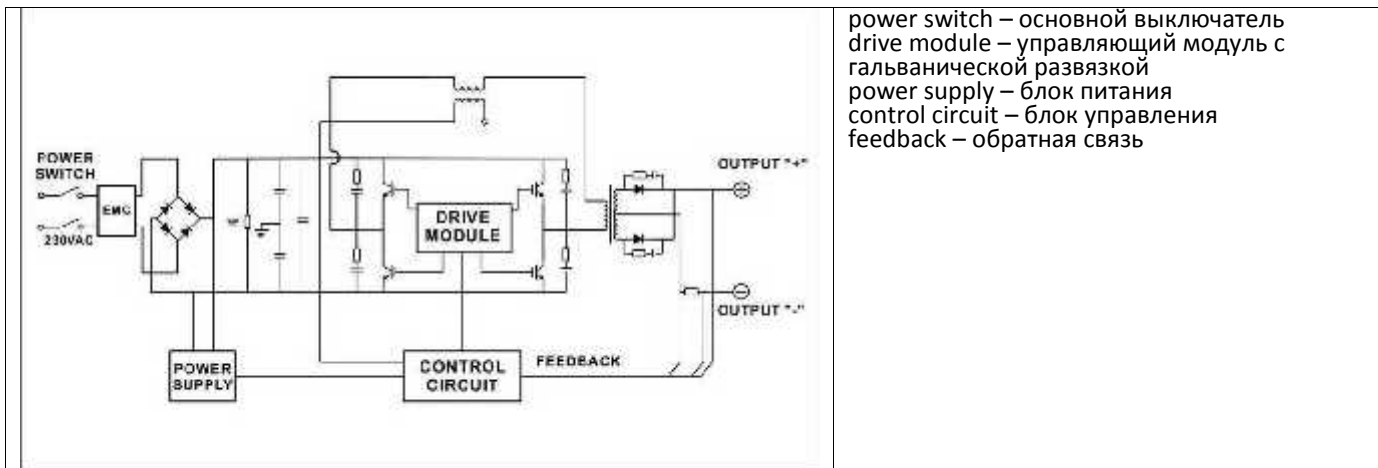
POWER SWITCH
EMC
230VAC
DRIVE MODULE
OUTPUT "+"
OUTPUT "-"
POWER SUPPLY
CONTROL CIRCUIT
FEEDBACK

power switch – основной выключатель
drive module – управляющий модуль с гальванической развязкой
power supply – блок питания
control circuit – блок управления
feedback – обратная связь